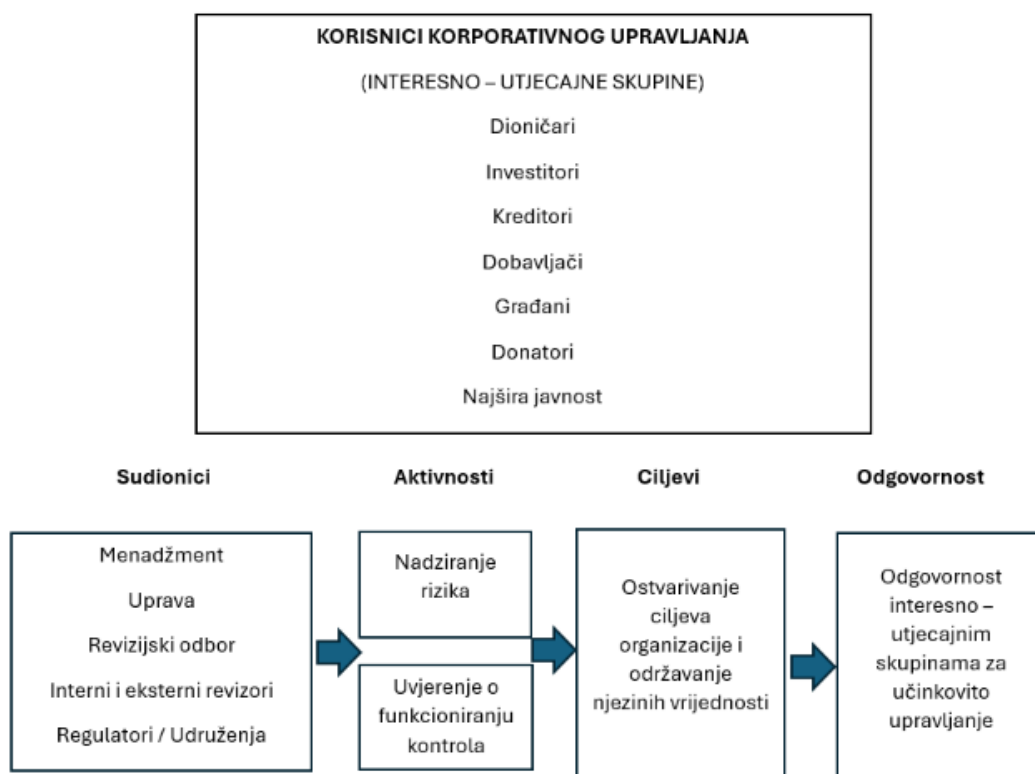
KORISNICI KORPORATIVNOG UPRAVLJANJA

(INTERESNO – UTJECAJNE SKUPINE)

Dioničari

Investitori

Kreditori

Dobavljači

Građani

Donatori

Najšira javnost

Sudionici

Aktivnosti

Ciljevi

Odgovornost

Menadžment

Uprava

Revizijski odbor

Interni i eksterni revizori

Regulatori / Udruženja

Nadziranje rizika

Uvjerenje o funkcioniranju kontrola

Ostvarivanje ciljeva organizacije i održavanje njezinih vrijednosti

Odgovornost interesno – utjecajnim skupinama za učinkovito upravljanje